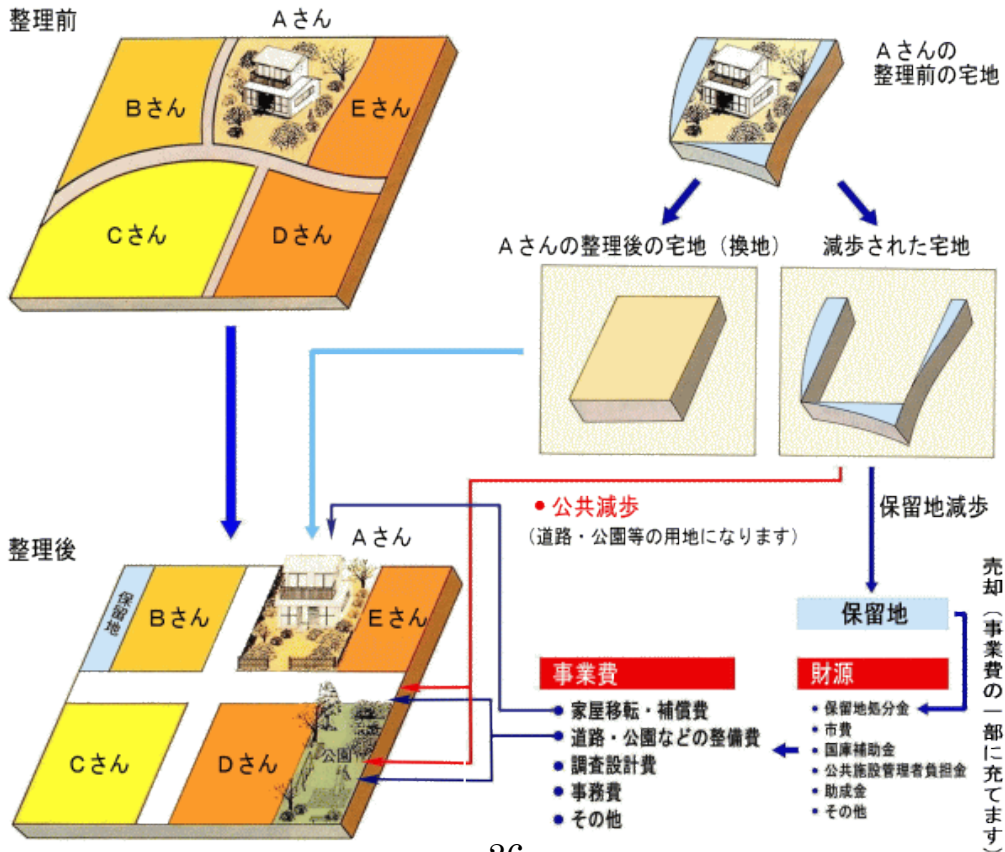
整理前

Aさん

Bさん

Eさん

Cさん

Dさん

Aさんの整理前の宅地

Aさんの整理後の宅地（換地）

減歩された宅地

● 公共減歩
（道路・公園等の用地になります）

保留地減歩

整理後

Aさん

保留地

Bさん

Eさん

Cさん

Dさん

公園

保留地

売却（事業費の一部に充てます）

事業費
● 家屋移転・補償費
● 道路・公園などの整備費
● 調査設計費
● 事務費
● その他

財源
• 保留地処分金
• 市費
• 国庫補助金
• 公共施設管理者負担金
• 助成金
• その他

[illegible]